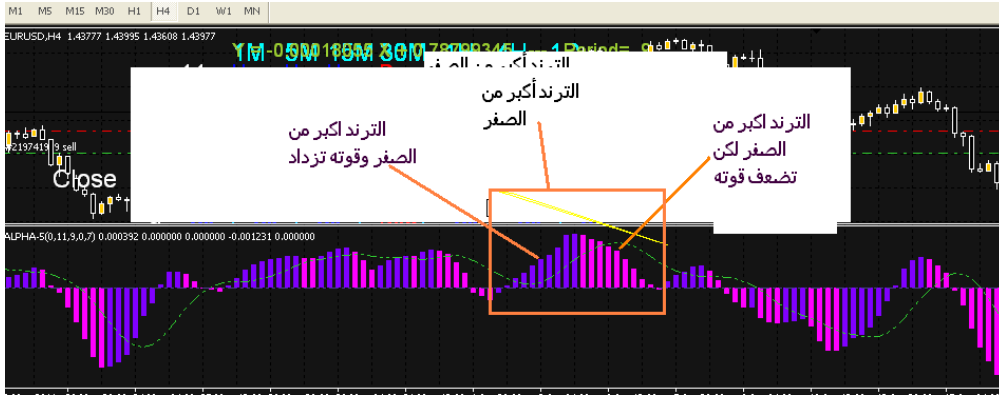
M1 M5 M15 M30 H1 H4 D1 W1 MN

EURUSD,H4 1.43777 1.43995 1.43608 1.43977

1M 5M 15M 30M

Close

ALPHA-5(0,11,9,0,7) 0.000392 0.000000 0.000000 -0.001231 0.000000

الترند أكبر من الصفر

الترند اكبر من الصفر وقوته تزداد

الترند اكبر من الصفر لكن تضعف قوته